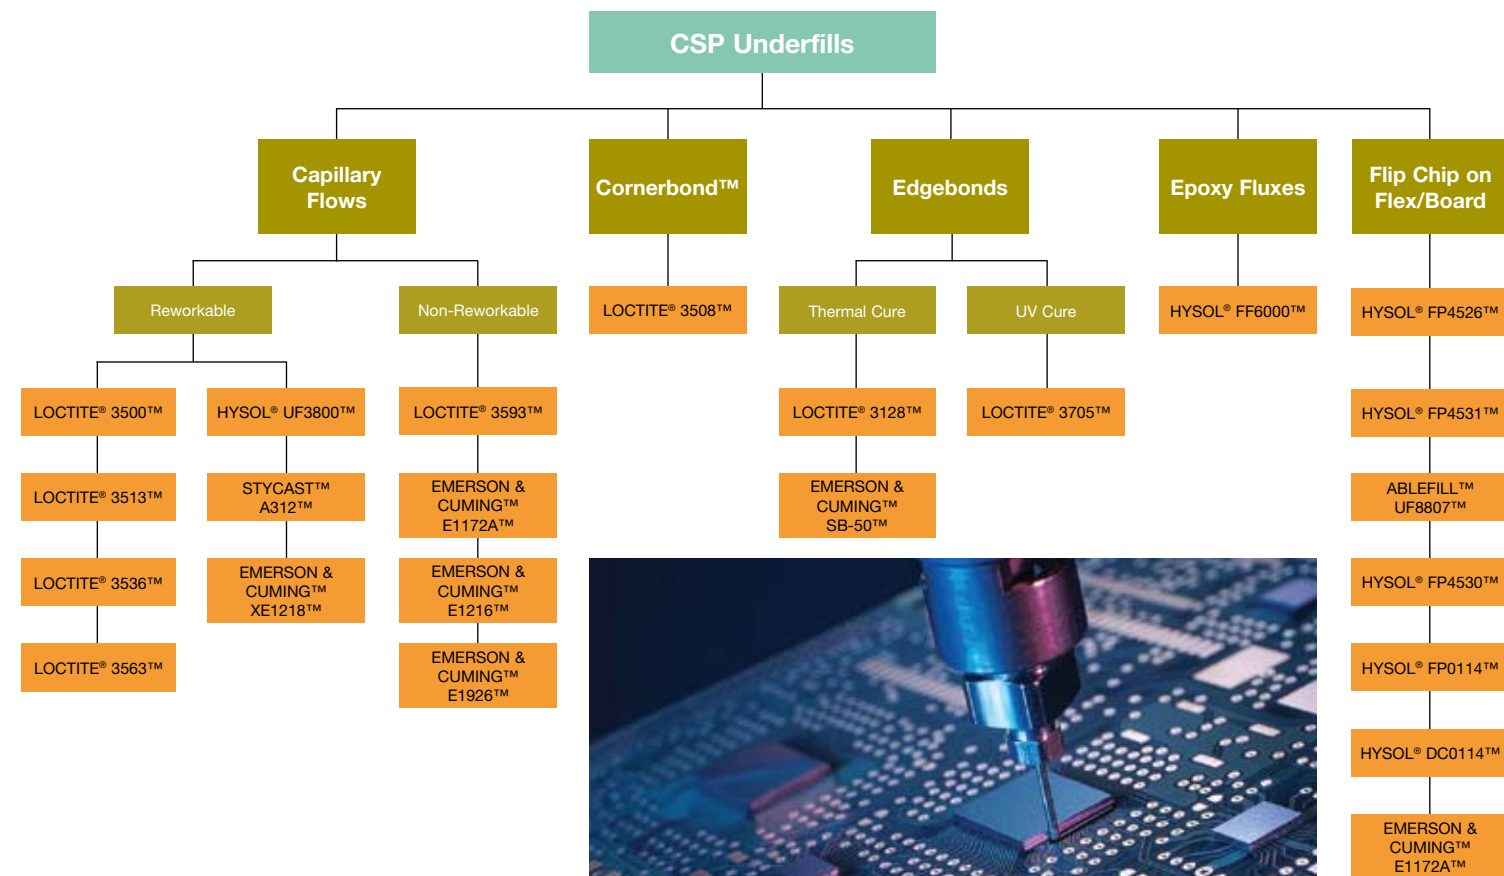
CSP Underfills

Capillary Flows

Reworkable

LOCTITE® 3500™

LOCTITE® 3513™

LOCTITE® 3536™

LOCTITE® 3563™

HYSOL® UF3800™

STYCAST™ A312™

EMERSON & CUMING™ XE1218™

Non-Reworkable

LOCTITE® 3593™

EMERSON & CUMING™ E1172A™

EMERSON & CUMING™ E1216™

EMERSON & CUMING™ E1926™

Cornerbond™

LOCTITE® 3508™

Edgebonds

Thermal Cure

LOCTITE® 3128™

EMERSON & CUMING™ SB-50™

UV Cure

LOCTITE® 3705™

Epoxy Fluxes

HYSOL® FF6000™

Flip Chip on Flex/Board

HYSOL® FP4526™

HYSOL® FP4531™

ABLEFILL™ UF8807™

HYSOL® FP4530™

HYSOL® FP0114™

HYSOL® DC0114™

EMERSON & CUMING™ E1172A™